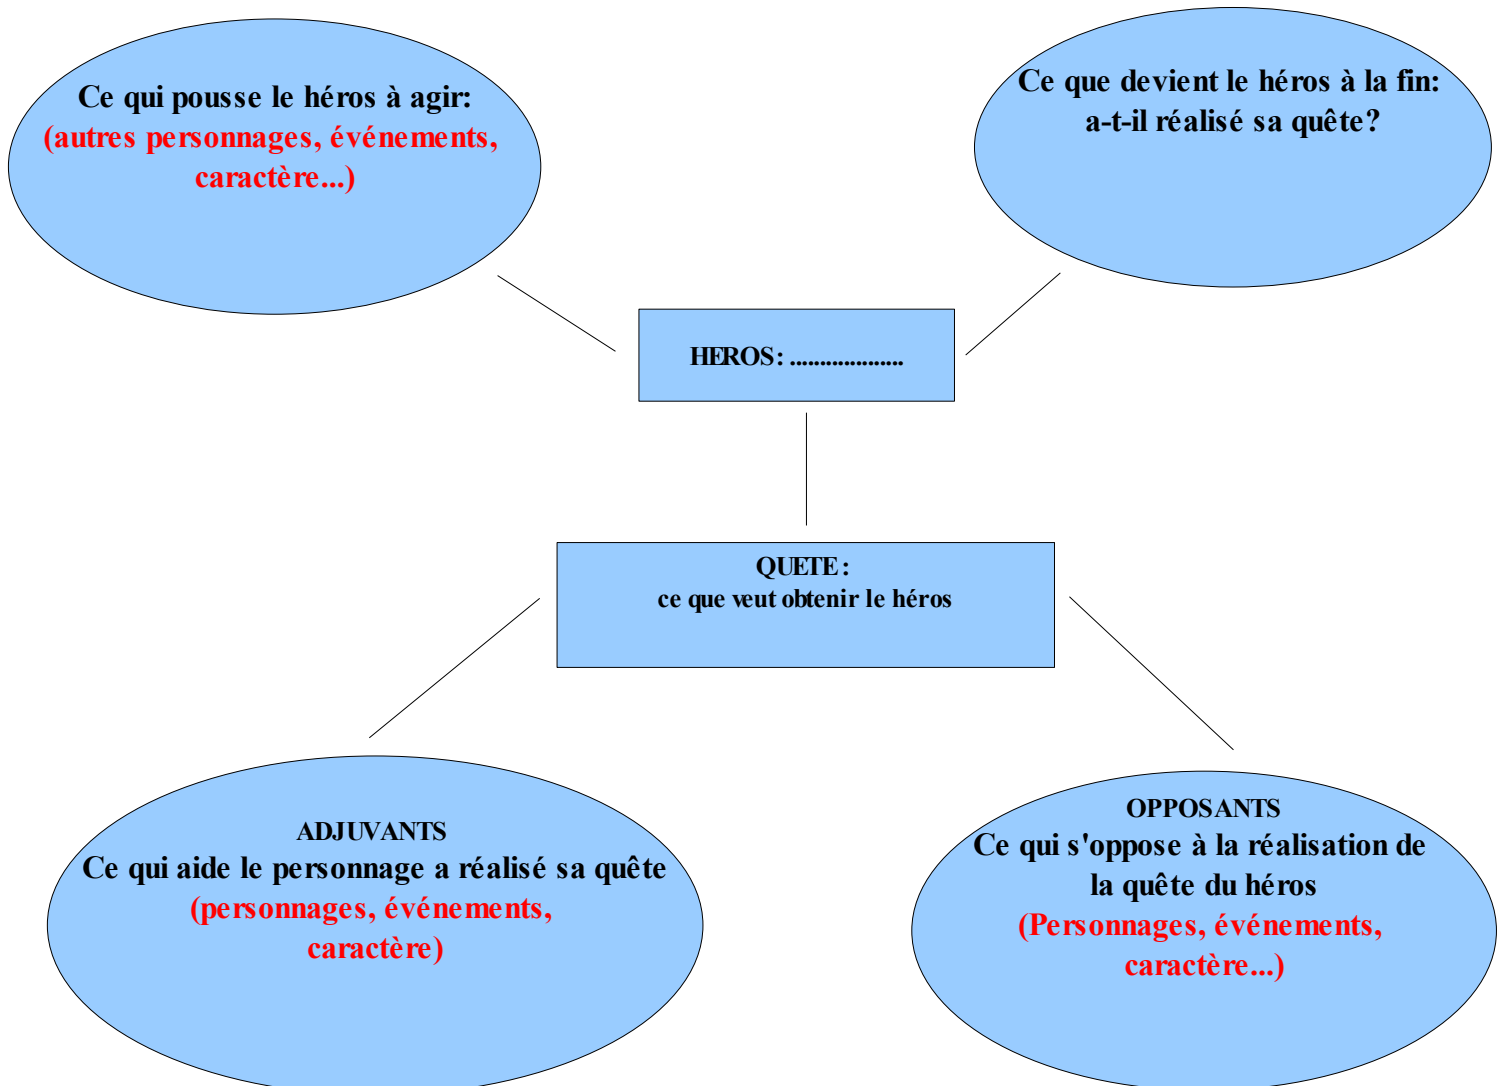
Ce qui pousse le héros à agir:
(autres personnages, événements, caractère...)

Ce que devient le héros à la fin: a-t-il réalisé sa quête?

HEROS: ..................

QUETE :
ce que veut obtenir le héros

ADJUVANTS
Ce qui aide le personnage a réalisé sa quête
(personnages, événements, caractère)

OPPOSANTS
Ce qui s'oppose à la réalisation de la quête du héros
(Personnages, événements, caractère...)